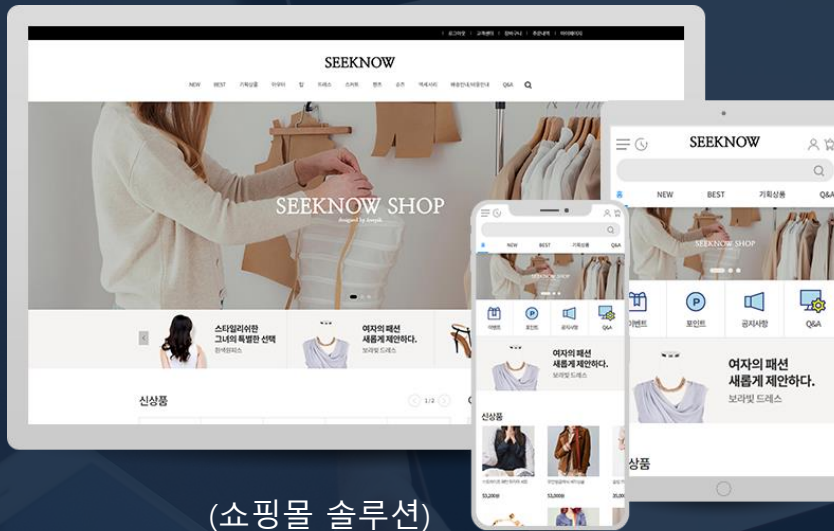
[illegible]

SEEKNOW

NEW BEST 기획상품 아우터 탑 드레스 스커트 팬츠 슈즈 액세서리 배송안내/비용안내 Q&A

SEEKNOW SHOP
designed by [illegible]

스타일리쉬한 그녀의 특별한 선택
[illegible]

여자의 패션 새롭게 제안하다.
보라빛 드레스

신상품

1/2

SEEKNOW

홈 NEW BEST 기획상품 Q&A

SEEKNOW SHOP

이벤트 포인트 공지사항 Q&A

여자의 패션 새롭게 제안하다.
보라빛 드레스

신상품

홈 NEW BEST 기획상품 Q&A

SEEKNOW SHOP

이벤트 포인트 공지사항 Q&A

여자의 패션 새롭게 제안하다.
보라빛 드레스

신상품

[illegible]
53,200원
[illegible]
53,200원
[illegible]

(쇼핑몰 솔루션)